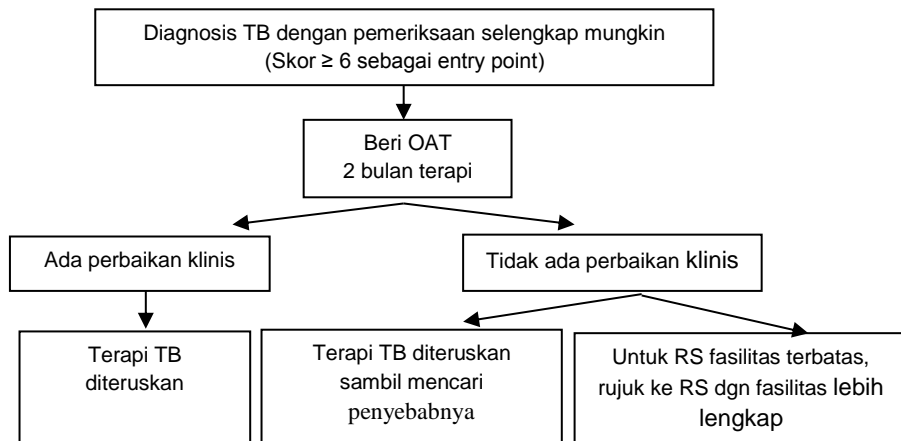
Diagnosis TB dengan pemeriksaan selengkap mungkin
(Skor $\geq$ 6 sebagai entry point)

Beri OAT
2 bulan terapi

Ada perbaikan klinis

Tidak ada perbaikan klinis

Terapi TB diteruskan

Terapi TB diteruskan sambil mencari penyebabnya

Untuk RS fasilitas terbatas, rujuk ke RS dgn fasilitas lebih lengkap